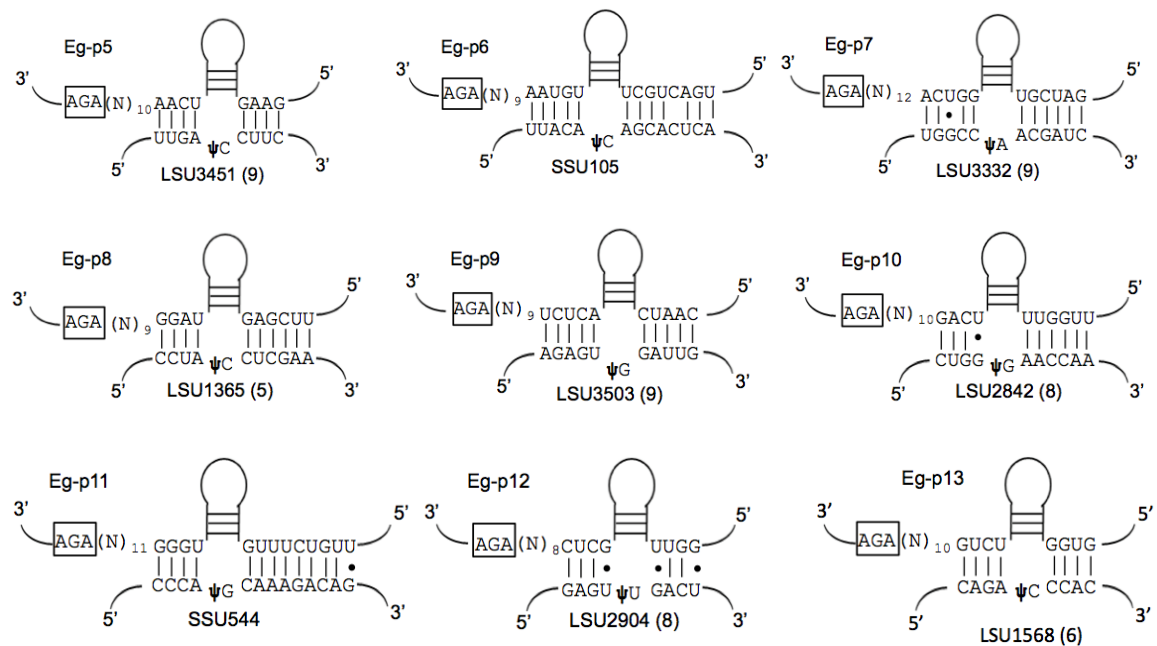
Eg-p5
3' AGA (N)$_{10}$ AACU GAAG 5'
UUGA ψC CUUC
5' 3'
LSU3451 (9)

Eg-p6
3' AGA (N)$_{9}$ AAUGU UCGUCAGU 5'
UUACA ψC AGCACUCA
5' 3'
SSU105

Eg-p7
3' AGA (N)$_{12}$ ACUGG UGCUAG 5'
UGGCC ψA ACGAUC
5' 3'
LSU3332 (9)

Eg-p8
3' AGA (N)$_{9}$ GGAU GAGCUU 5'
CCUA ψC CUCGAA
5' 3'
LSU1365 (5)

Eg-p9
3' AGA (N)$_{9}$ UCUCA CUAAC 5'
AGAGU ψG GAUUG
5' 3'
LSU3503 (9)

Eg-p10
3' AGA (N)$_{10}$ GACU UUGGUU 5'
CUGG ψG AACCAA
5' 3'
LSU2842 (8)

Eg-p11
3' AGA (N)$_{11}$ GGGU GUUUCUGUU 5'
CCCA ψG CAAAGACAG
5' 3'
SSU544

Eg-p12
3' AGA (N)$_{8}$ CUCG UUGG 5'
GAGU ψU GACU
5' 3'
LSU2904 (8)

Eg-p13
3' AGA (N)$_{10}$ GUCU GGUG 5'
CAGA ψC CCAC
5' 3'
LSU1568 (6)